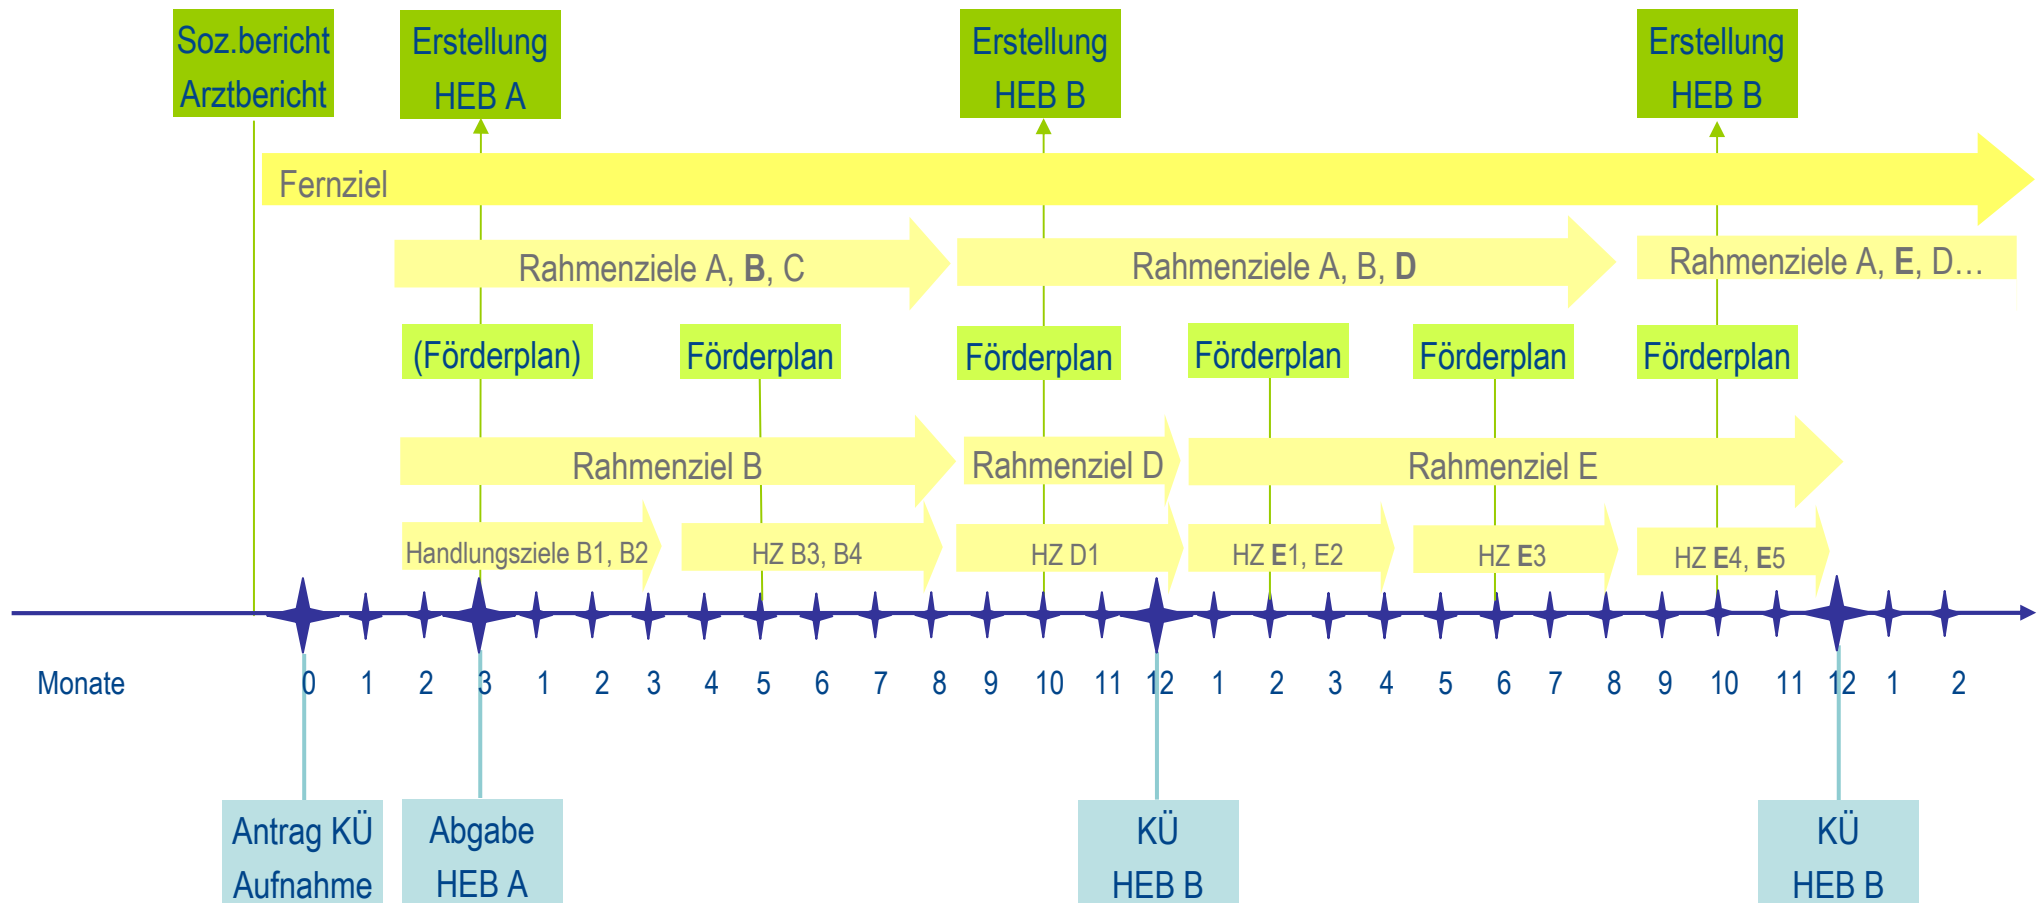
Soz.bericht
Arztbericht

Erstellung
HEB A

Erstellung
HEB B

Erstellung
HEB B

Fernziel

Rahmenziele A, **B**, C

Rahmenziele A, B, **D**

Rahmenziele A, **E**, D…

(Förderplan)

Förderplan

Förderplan

Förderplan

Förderplan

Förderplan

Rahmenziel B

Rahmenziel D

Rahmenziel E

Handlungsziele B1, B2

HZ B3, B4

HZ D1

HZ **E**1, E2

HZ **E**3

HZ **E**4, **E**5

Monate 0 1 2 3 1 2 3 4 5 6 7 8 9 10 11 12 1 2 3 4 5 6 7 8 9 10 11 12 1 2

Antrag KÜ
Aufnahme

Abgabe
HEB A

KÜ
HEB B

KÜ
HEB B